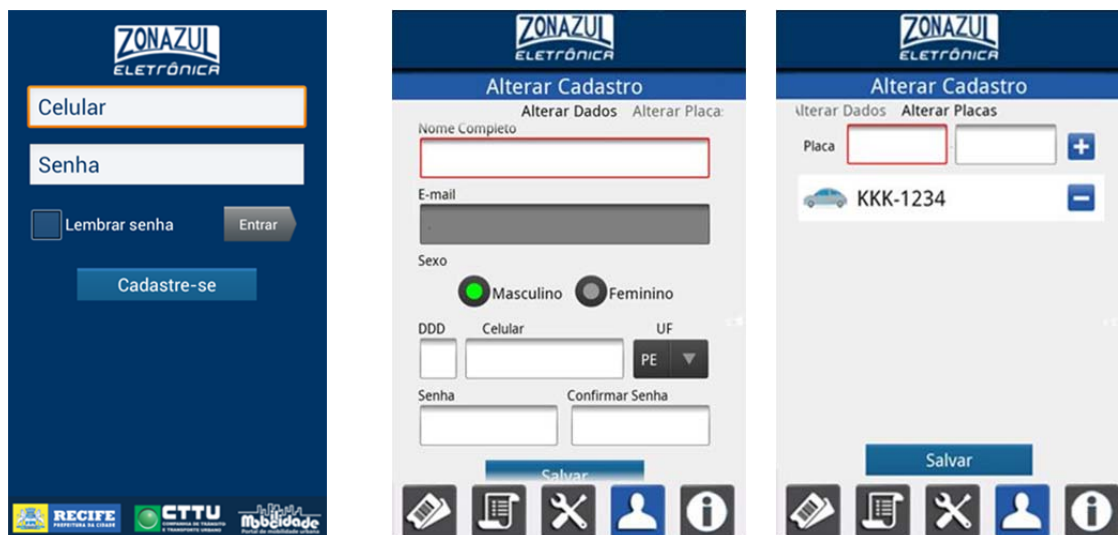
ZONAZUL
ELETRÔNICA

Celular

Senha

Lembrar senha

Entrar

Cadastre-se

RECIFE
PREFEITURA DA CIDADE

CTTU
COMPANHIA DE TRÂNSITO E TRANSPORTE URBANO

Mobilidade
Portal de mobilidade urbana

ZONAZUL
ELETRÔNICA

Alterar Cadastro

Alterar Dados Alterar Placas

Nome Completo

E-mail

Sexo

Masculino Feminino

DDD Celular UF

PE

Senha Confirmar Senha

Salvar

ZONAZUL
ELETRÔNICA

Alterar Cadastro

Alterar Dados Alterar Placas

Placa

KKK-1234

Salvar